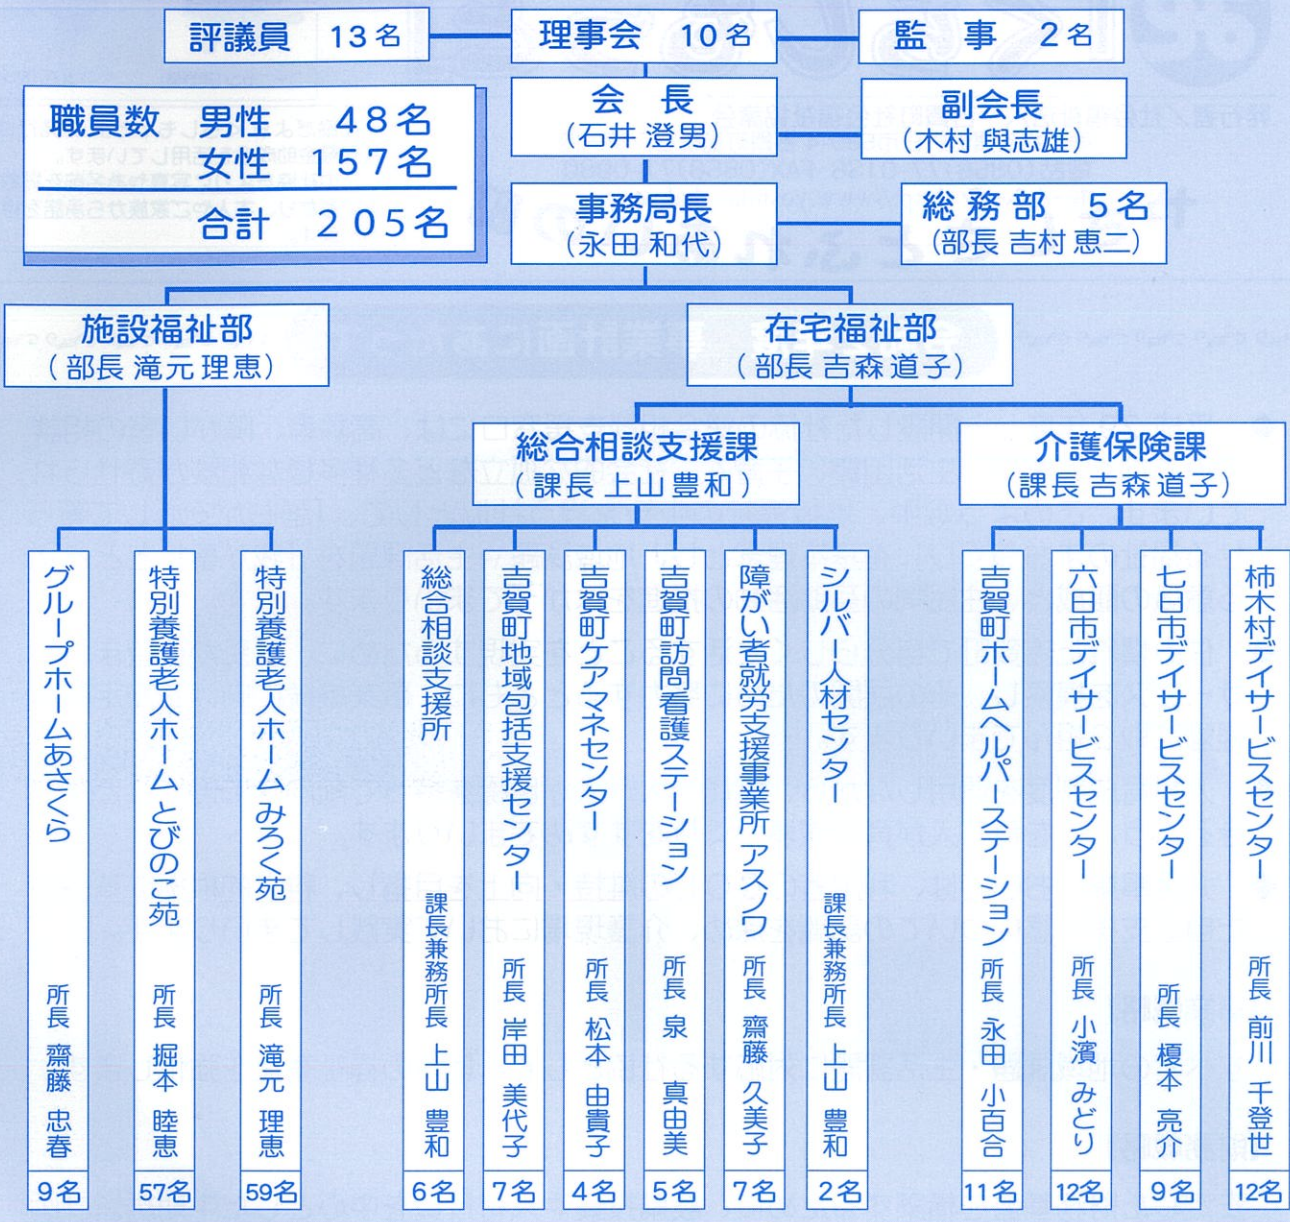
評議員 13名

理事会 10名

監 事 2名

職員数 男性 48名
女性 157名
合計 205名

会 長
(石井 澄男)

副会長
(木村 與志雄)

事務局長
(永田 和代)

総 務 部 5名
(部長 吉村 恵二)

施設福祉部
(部長 滝元 理恵)

在宅福祉部
(部長 吉森 道子)

総合相談支援課
(課長 上山 豊和)

介護保険課
(課長 吉森 道子)

グループホームあさくら 所長 齋藤 忠春 9名

特別養護老人ホーム とびのこ苑 所長 掘本 睦恵 57名

特別養護老人ホーム みろく苑 所長 滝元 理恵 59名

総合相談支援所 課長兼務所長 上山 豊和 6名

吉賀町地域包括支援センター 所長 岸田 美代子 7名

吉賀町ケアマネセンター 所長 松本 由貴子 4名

吉賀町訪問看護ステーション 所長 泉 真由美 5名

障がい者就労支援事業所 アスノワ 所長 齋藤 久美子 7名

シルバー人材センター 課長兼務所長 上山 豊和 2名

吉賀町ホームヘルパーステーション 所長 永田 小百合 11名

六日市デイサービスセンター 所長 小濱 みどり 12名

七日市デイサービスセンター 所長 榎本 亮介 9名

柿木村デイサービスセンター 所長 前川 千登世 12名